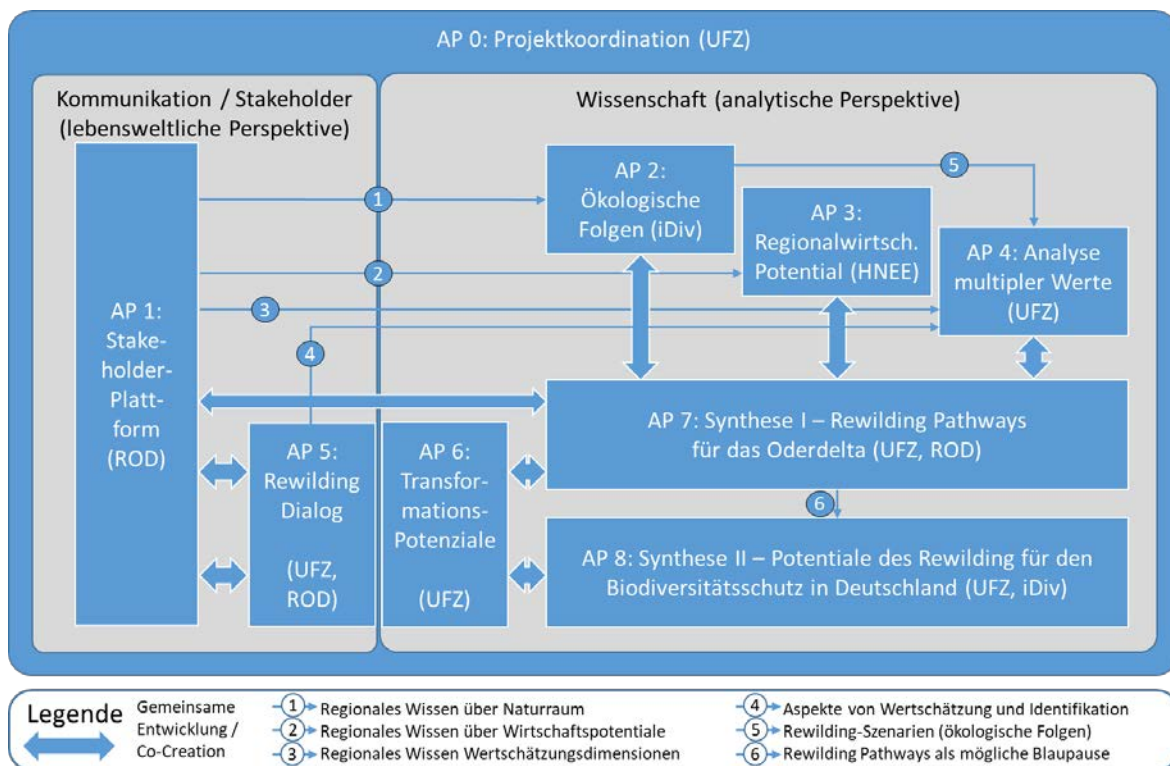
AP 0: Projektkoordination (UFZ)

Kommunikation / Stakeholder (lebensweltliche Perspektive)

Wissenschaft (analytische Perspektive)

AP 1: Stakeholder-Plattform (ROD)

AP 2: Ökologische Folgen (iDiv)

AP 3: Regionalwirtsch. Potential (HNEE)

AP 4: Analyse multipler Werte (UFZ)

1

2

3

4

5

AP 5: Rewilding Dialog (UFZ, ROD)

AP 6: Transformations-Potenziale (UFZ)

AP 7: Synthese I – Rewilding Pathways für das Oderdelta (UFZ, ROD)

6

AP 8: Synthese II – Potentiale des Rewilding für den Biodiversitätsschutz in Deutschland (UFZ, iDiv)

Legende

Gemeinsame Entwicklung / Co-Creation

1 Regionales Wissen über Naturraum
2 Regionales Wissen über Wirtschaftspotentiale
3 Regionales Wissen Wertschätzungsdimensionen
4 Aspekte von Wertschätzung und Identifikation
5 Rewilding-Szenarien (ökologische Folgen)
6 Rewilding Pathways als mögliche Blaupause